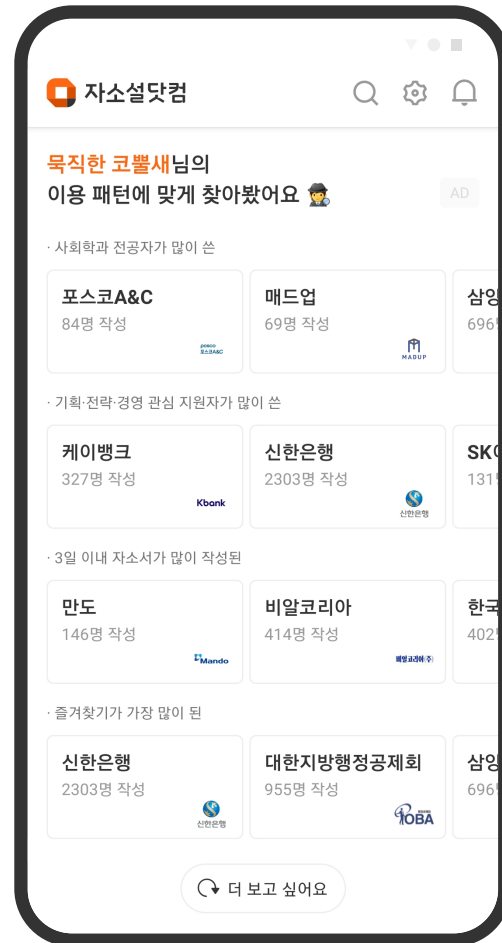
자소설닷컴

묵직한 코뿔새님의
이용 패턴에 맞게 찾아봤어요

AD

· 사회학과 전공자가 많이 쓴

포스코A&C
84명 작성
posco 포스코A&C

매드업
69명 작성
MADUP

삼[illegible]
696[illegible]

· 기획·전략·경영 관심 지원자가 많이 쓴

케이뱅크
327명 작성
Kbank

신한은행
2303명 작성
신한은행

SK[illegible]
131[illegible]

· 3일 이내 자소서가 많이 작성된

만도
146명 작성
Mando

비알코리아
414명 작성
비알코리아(주)

한국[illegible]
402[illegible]

· 즐겨찾기가 가장 많이 된

신한은행
2303명 작성
신한은행

대한지방행정공제회
955명 작성
LOBA

삼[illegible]
696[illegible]

더 보고 싶어요